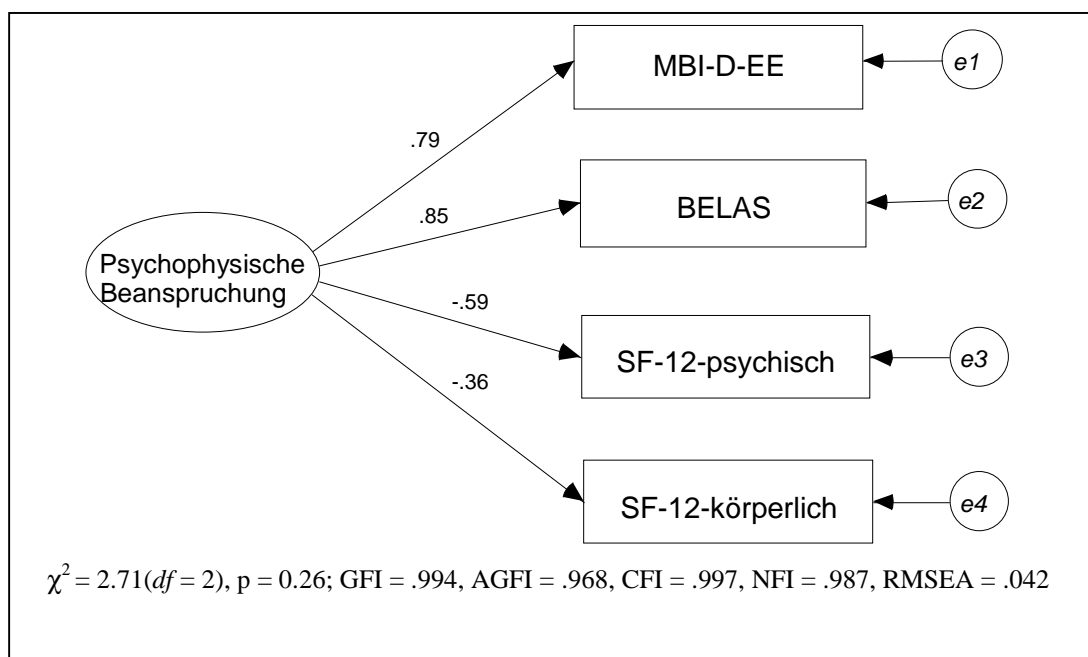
MBI-D-EE

e1

.79

BELAS

e2

.85

Psychophysische Beanspruchung

-.59

SF-12-psychisch

e3

-.36

SF-12-körperlich

e4

$\chi^2 = 2.71 (df = 2)$, p = 0.26; GFI = .994, AGFI = .968, CFI = .997, NFI = .987, RMSEA = .042